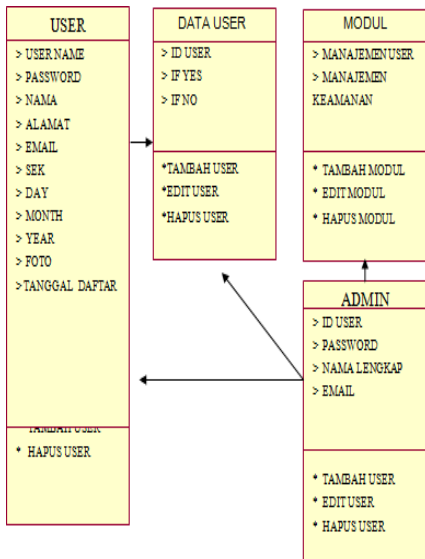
USER

> USER NAME
> PASSWORD
> NAMA
> ALAMAT
> EMAIL
> SEK
> DAY
> MONTH
> YEAR
> FOTO
>TANGGAL DAFTAR

TAMBAH USER
* HAPUS USER

DATA USER

> ID USER
> IF YES
> IF NO

*TAMBAH USER
*EDIT USER
*HAPUS USER

MODUL

> MANAJEMEN USER
> MANAJEMEN KEAMANAN

* TAMBAH MODUL
* EDIT MODUL
* HAPUS MODUL

ADMIN

> ID USER
> PASSWORD
> NAMA LENGKAP
> EMAIL

* TAMBAH USER
* EDIT USER
* HAPUS USER